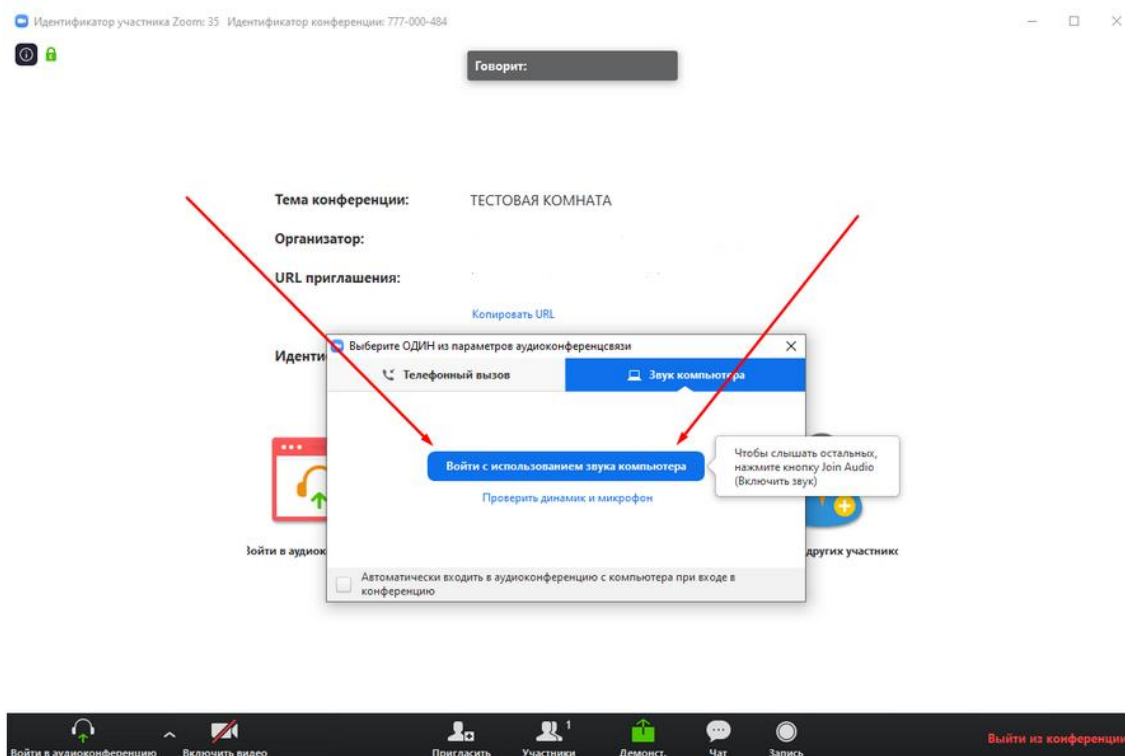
Идентификатор участника Zoom: 35 Идентификатор конференции: 777-000-484

Говорит:

Тема конференции: ТЕСТОВАЯ КОМНАТА

Организатор:

URL приглашения:

Копировать URL

Идентиф

Выберите ОДИН из параметров аудиоконференцсвязи

Телефонный вызов

Звук компьютера

Войти с использованием звука компьютера

Чтобы слышать остальных, нажмите кнопку Join Audio (Включить звук)

Проверить динамик и микрофон

Войти в аудиок

других участник

Автоматически входить в аудиоконференцию с компьютера при входе в конференцию

Войти в аудиоконференцию

Включить видео

Пригласить

Участники 1

Демонст.

Чат

Запись

Выйти из конференци